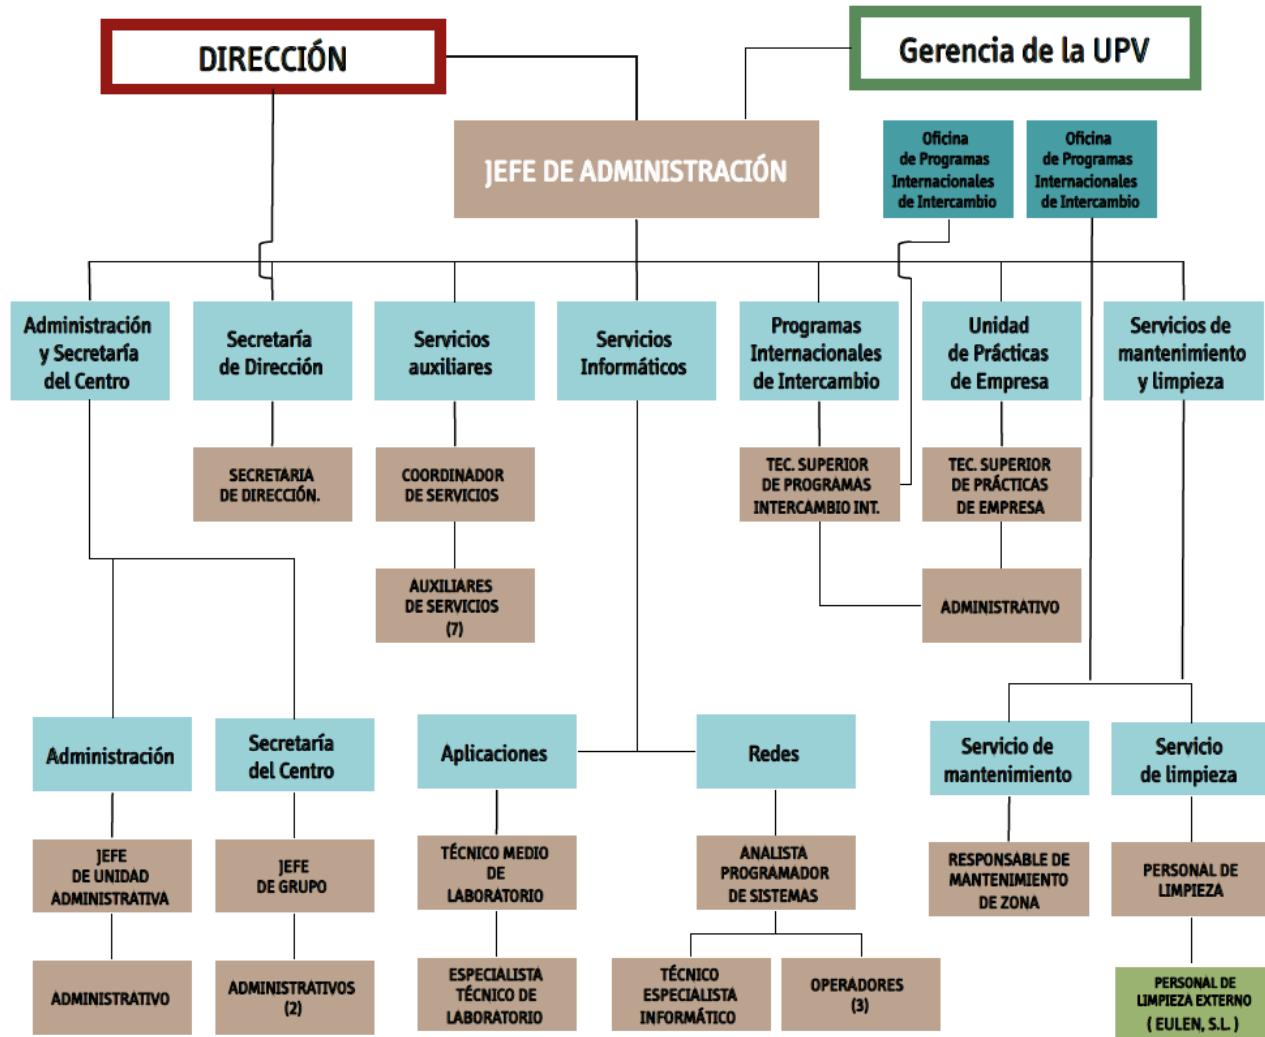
DIRECCIÓN

Gerencia de la UPV

JEFE DE ADMINISTRACIÓN

Oficina de Programas Internacionales de Intercambio

Oficina de Programas Internacionales de Intercambio

Administración y Secretaría del Centro

Secretaría de Dirección

Servicios auxiliares

Servicios Informáticos

Programas Internacionales de Intercambio

Unidad de Prácticas de Empresa

Servicios de mantenimiento y limpieza

SECRETARIA DE DIRECCIÓN.

COORDINADOR DE SERVICIOS

TEC. SUPERIOR DE PROGRAMAS INTERCAMBIO INT.

TEC. SUPERIOR DE PRÁCTICAS DE EMPRESA

AUXILIARES DE SERVICIOS (7)

ADMINISTRATIVO

Administración

Secretaría del Centro

Aplicaciones

Redes

Servicio de mantenimiento

Servicio de limpieza

JEFE DE UNIDAD ADMINISTRATIVA

JEFE DE GRUPO

TÉCNICO MEDIO DE LABORATORIO

ANALISTA PROGRAMADOR DE SISTEMAS

RESPONSABLE DE MANTENIMIENTO DE ZONA

PERSONAL DE LIMPIEZA

ADMINISTRATIVO

ADMINISTRATIVOS (2)

ESPECIALISTA TÉCNICO DE LABORATORIO

TÉCNICO ESPECIALISTA INFORMÁTICO

OPERADORES (3)

PERSONAL DE LIMPIEZA EXTERNO ( EULEN, S.L. )